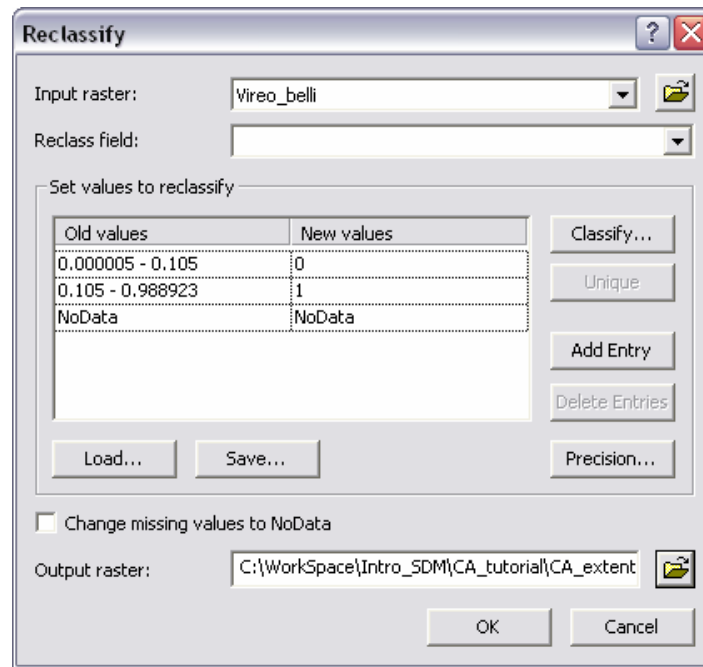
Reclassify

?

Input raster: Vireo_belli

Reclass field:

Set values to reclassify

| Old values | New values |
|---|---|
| 0.000005 - 0.105 | 0 |
| 0.105 - 0.988923 | 1 |
| NoData | NoData |

Classify...

Unique

Add Entry

Delete Entries

Load...

Save...

Precision...

Change missing values to NoData

Output raster: C:\WorkSpace\Intro_SDM\CA_tutorial\CA_extent

OK

Cancel